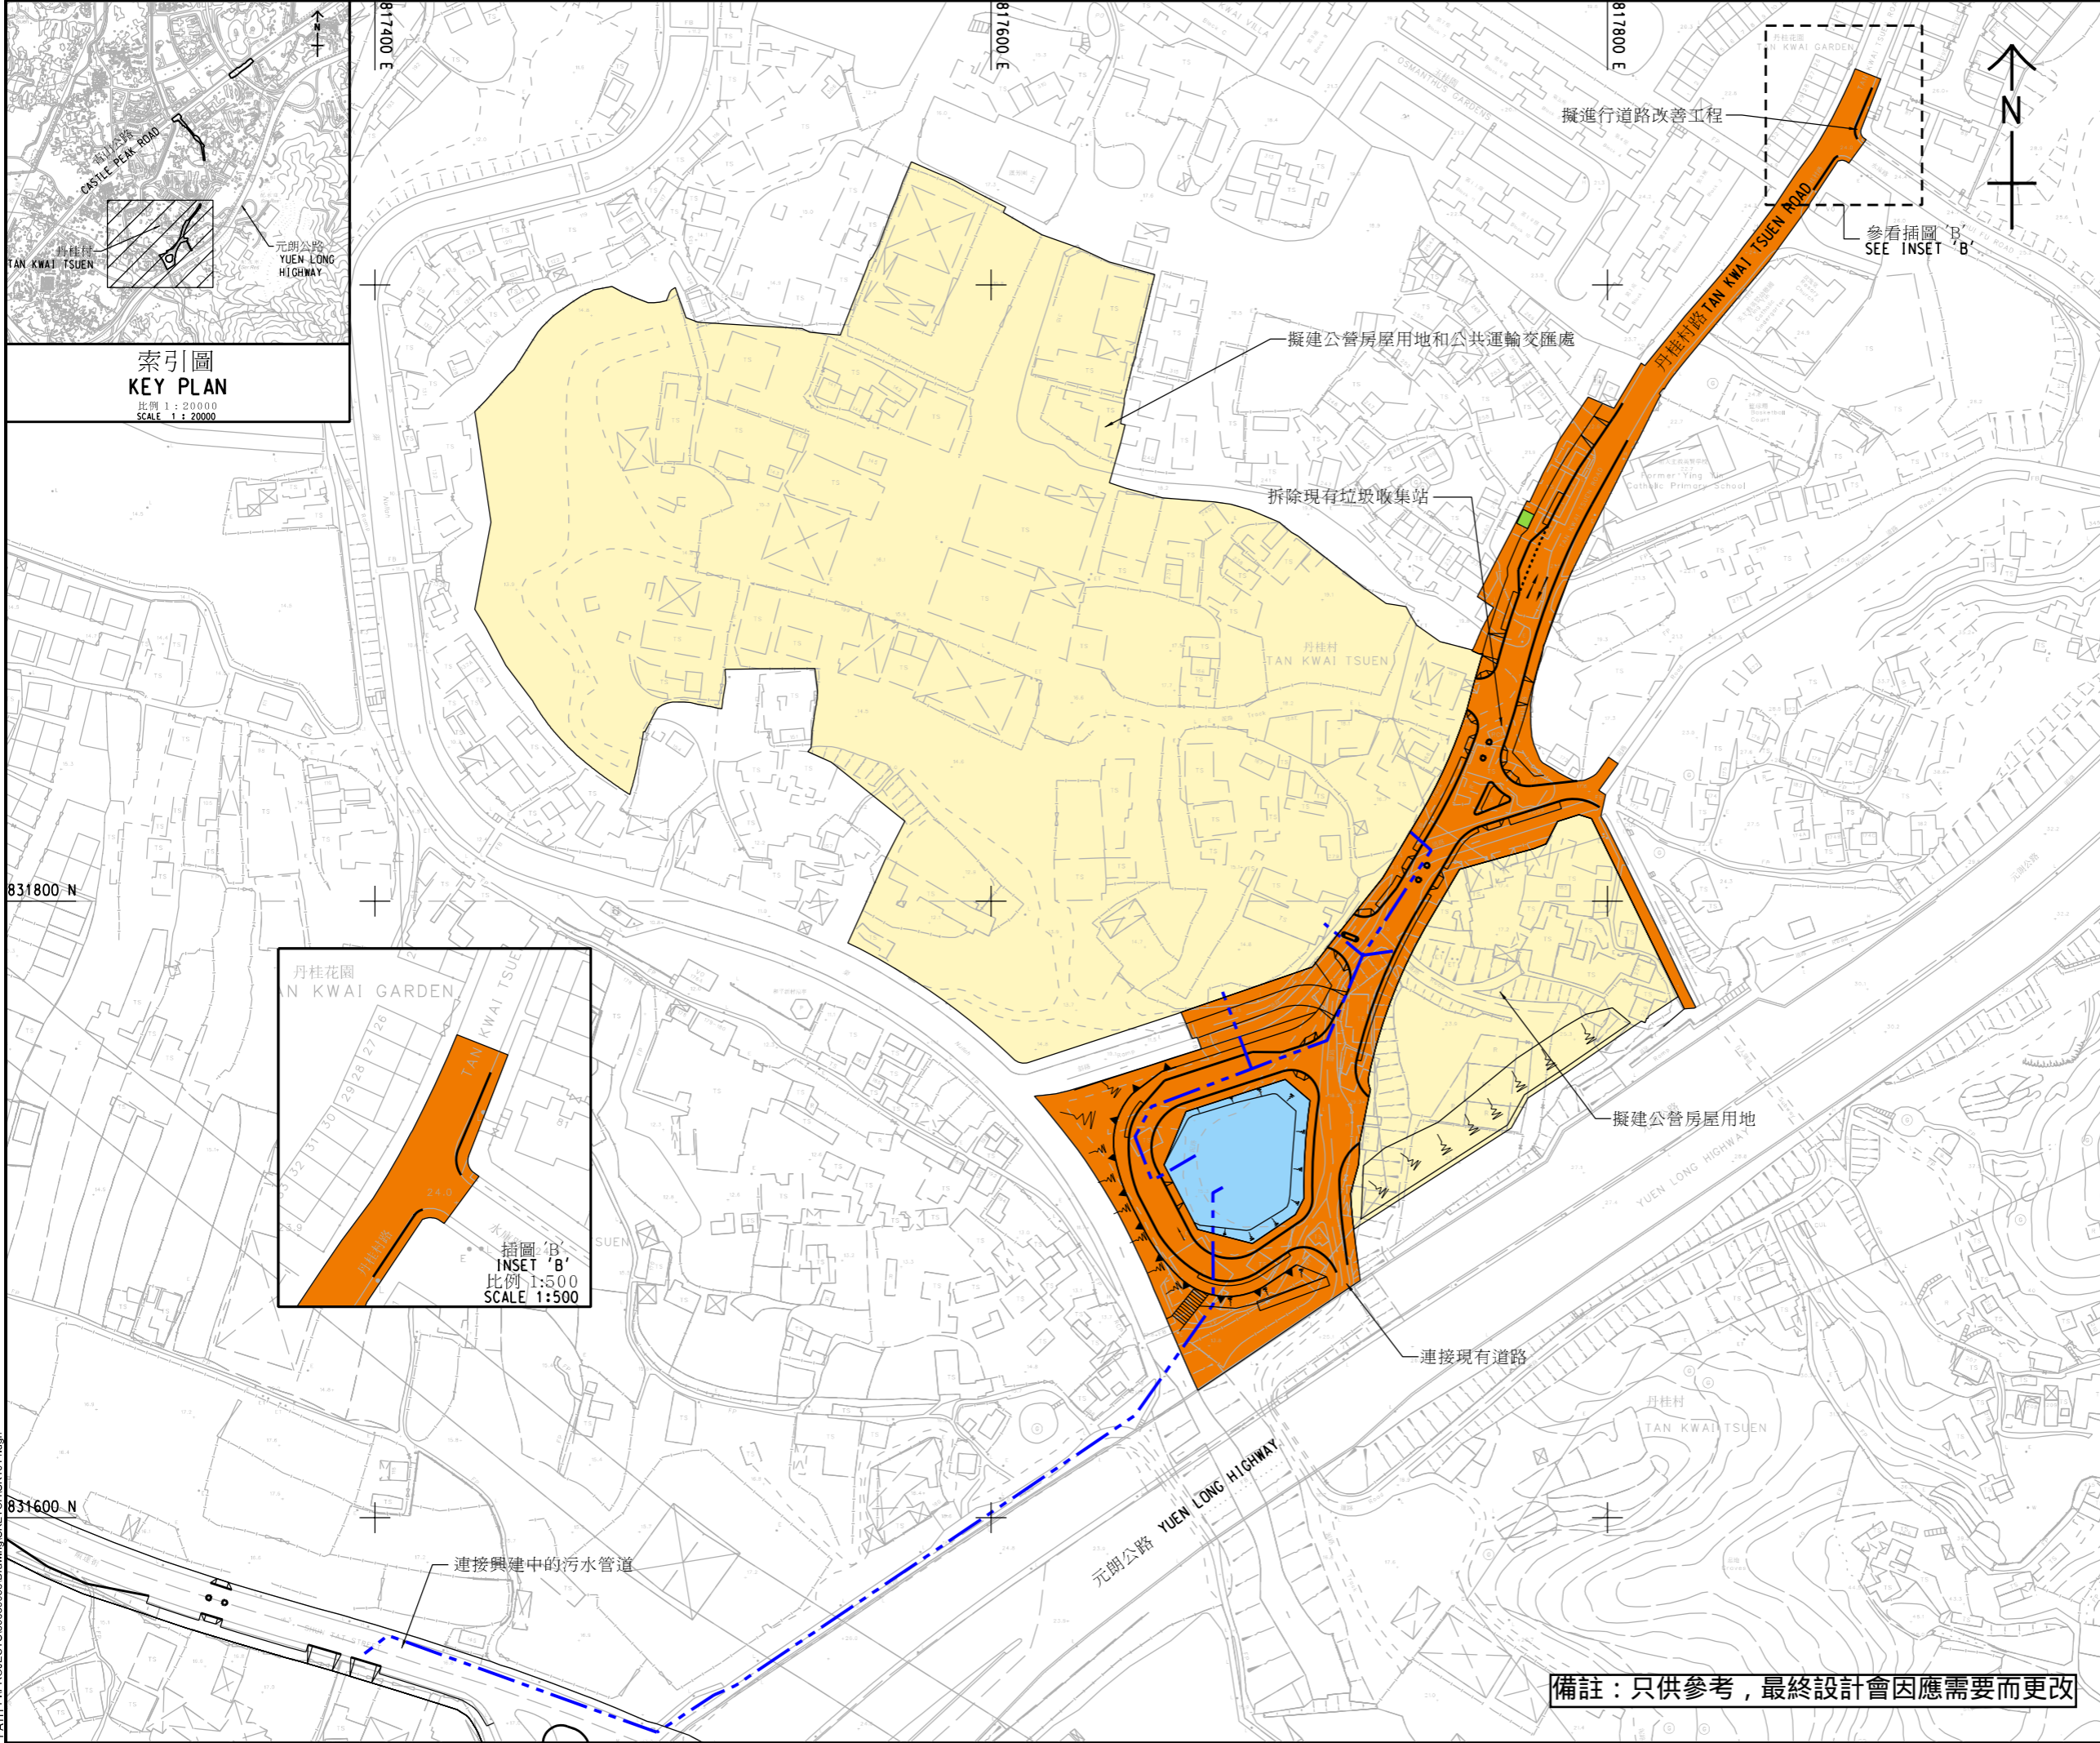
817400 E
817600 E
817800 E
N

青山公路
CASTLE PEAK ROAD
丹桂村
TAN KWAI TSUEN
元朗公路
YUEN LONG HIGHWAY

索引圖
KEY PLAN
比例 1 : 20000
SCALE 1 : 20000

擬進行道路改善工程
參看插圖 'B'
SEE INSET 'B'
丹桂村路 TAN KWAI TSUEN ROAD
擬建公營房屋用地和公共運輸交匯處
拆除現有垃圾收集站
丹桂村
TAN KWAI TSUEN
擬建公營房屋用地
連接現有道路
831800 N
831600 N

丹桂花園
TAN KWAI GARDEN
TAN KWAI TSUEN
丹桂村路
插圖 'B'
INSET 'B'
比例 1:500
SCALE 1:500

YUEN LONG HIGHWAY
元朗公路 YUEN LONG HIGHWAY
丹桂村
TAN KWAI TSUEN
連接興建中的污水管道

備註：只供參考，最終設計會因應需要而更改